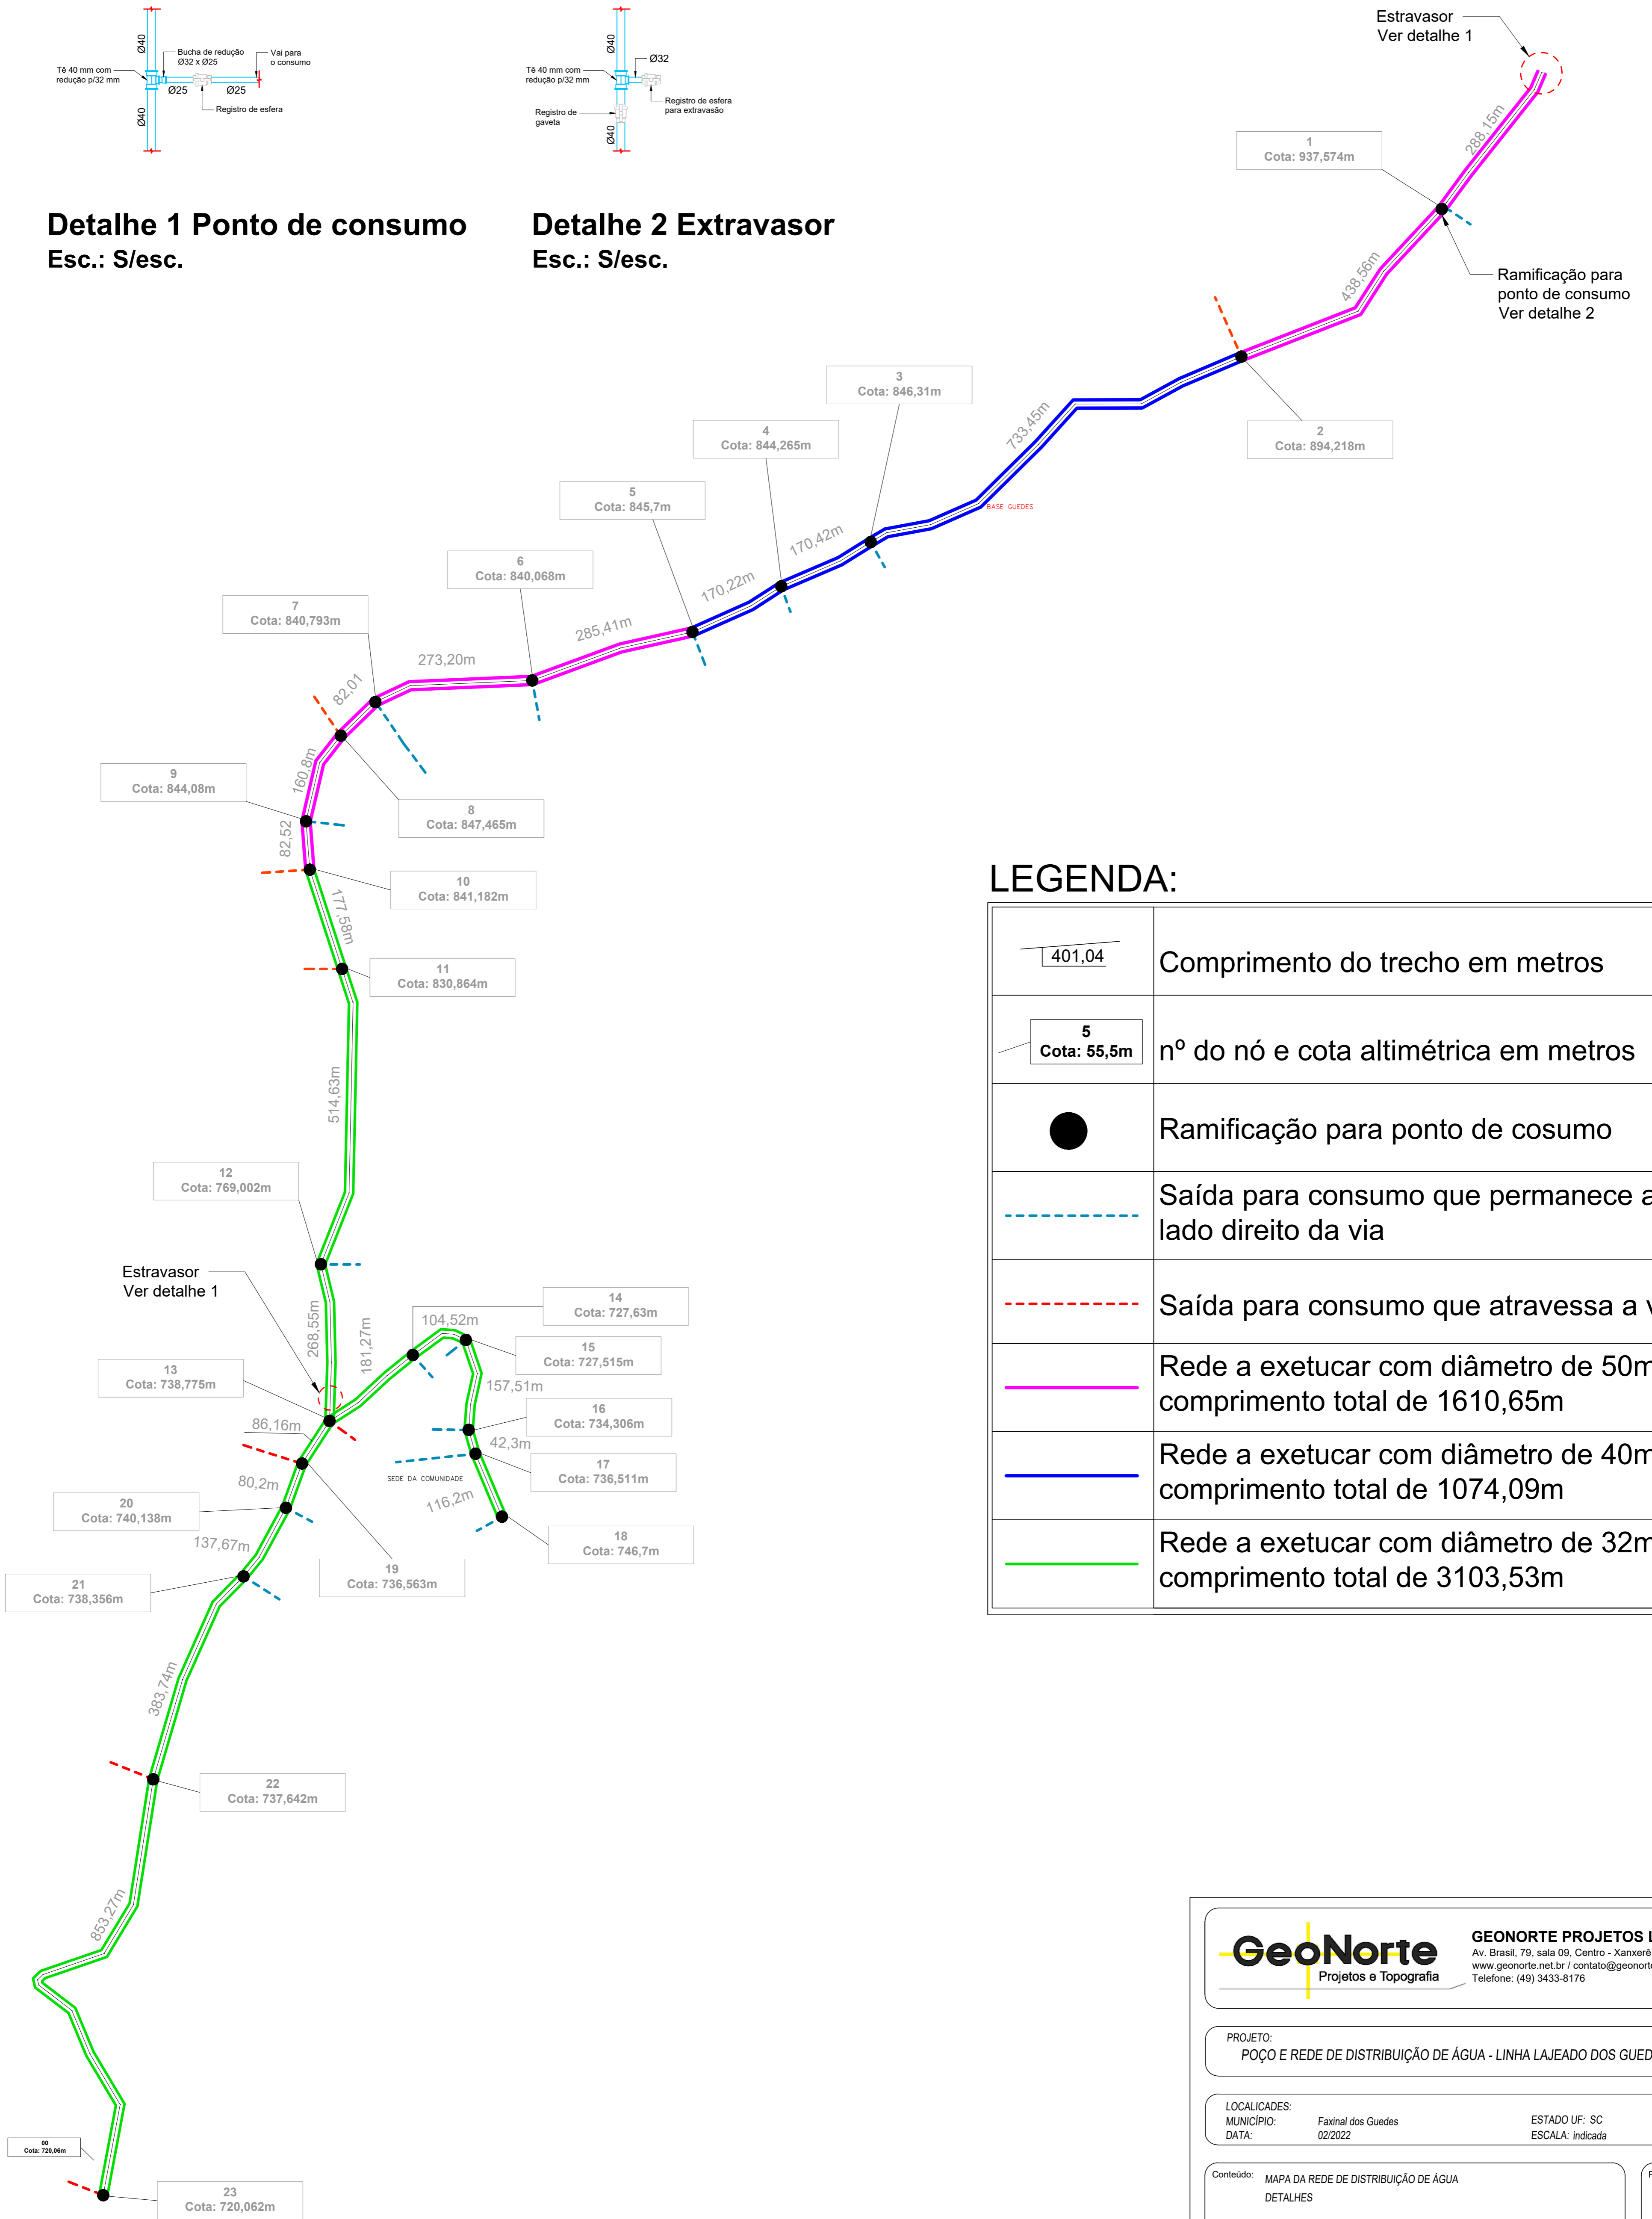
Ø40
Tê 40 mm com redução p/32 mm
Bucha de redução Ø32 x Ø25
Vai para o consumo
Ø25
Ø25
Registro de esfera
Ø40

Detalhe 1 Ponto de consumo
Esc.: S/esc.

Ø40
Tê 40 mm com redução p/32 mm
Ø32
Registro de esfera para extravasão
Registro de gaveta
Ø40

Detalhe 2 Extravasor
Esc.: S/esc.

Estravasor
Ver detalhe 1
288,15m
1
Cota: 937,574m
Ramificação para ponto de consumo
Ver detalhe 2
438,56m
2
Cota: 894,218m
3
Cota: 846,31m
733,45m
BASE GUEDES
4
Cota: 844,265m
170,42m
5
Cota: 845,7m
170,22m
6
Cota: 840,068m
285,41m
7
Cota: 840,793m
273,20m
82,01
9
Cota: 844,08m
160,8m
8
Cota: 847,465m
82,52
10
Cota: 841,182m
177,58m
11
Cota: 830,864m
514,63m
12
Cota: 769,002m
Estravasor
Ver detalhe 1
268,55m
181,27m
104,52m
14
Cota: 727,63m
15
Cota: 727,515m
13
Cota: 738,775m
157,51m
86,16m
16
Cota: 734,306m
42,3m
SEDE DA COMUNIDADE
17
Cota: 736,511m
80,2m
116,2m
20
Cota: 740,138m
18
Cota: 746,7m
137,67m
19
Cota: 736,563m
21
Cota: 738,356m
383,74m
22
Cota: 737,642m
853,27m
00
Cota: 720,06m
23
Cota: 720,062m

LEGENDA:
| | |
|---|---|
| 401,04 | Comprimento do trecho em metros |
| 5 Cota: 55,5m | nº do nó e cota altimétrica em metros |
| | Ramificação para ponto de cosumo |
| | Saída para consumo que permanece a lado direito da via |
| | Saída para consumo que atravessa a v |
| | Rede a exetucar com diâmetro de 50m comprimento total de 1610,65m |
| | Rede a exetucar com diâmetro de 40m comprimento total de 1074,09m |
| | Rede a exetucar com diâmetro de 32m comprimento total de 3103,53m |

GeoNorte
Projetos e Topografia
GEONORTE PROJETOS L
Av. Brasil, 79, sala 09, Centro - Xanxerê
www.geonorte.net.br / contato@geonorte
Telefone: (49) 3433-8176
PROJETO:
POÇO E REDE DE DISTRIBUIÇÃO DE ÁGUA - LINHA LAJEADO DOS GUED
LOCALICADES:
MUNICÍPIO: Faxinal dos Guedes
DATA: 02/2022
ESTADO UF: SC
ESCALA: indicada
Conteúdo: MAPA DA REDE DE DISTRIBUIÇÃO DE ÁGUA
DETALHES